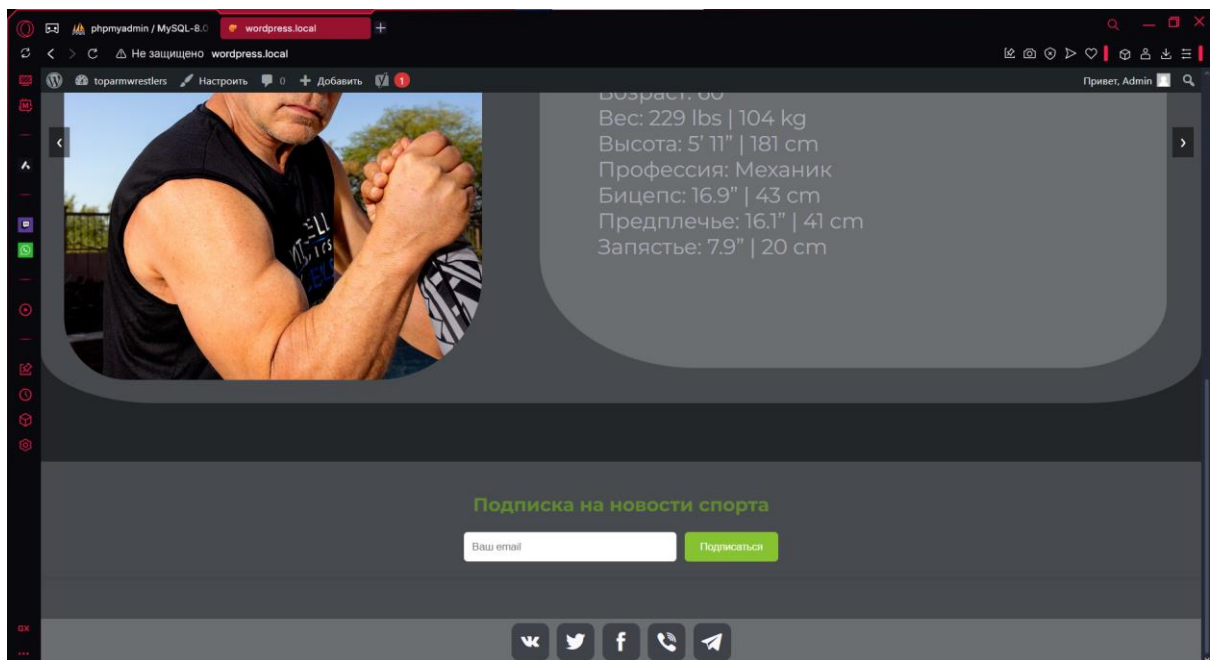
phpmyadmin / MySQL-8.0
wordpress.local
Не защищено wordpress.local
toparmwrestlers
Настроить
0
Добавить
1
Привет, Admin
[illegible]
Вес: 229 lbs | 104 kg
Высота: 5' 11" | 181 cm
Профессия: Механик
Бицепс: 16.9" | 43 cm
Предплечье: 16.1" | 41 cm
Запястье: 7.9" | 20 cm

Подписка на новости спорта
Ваш email
Подписаться
GX